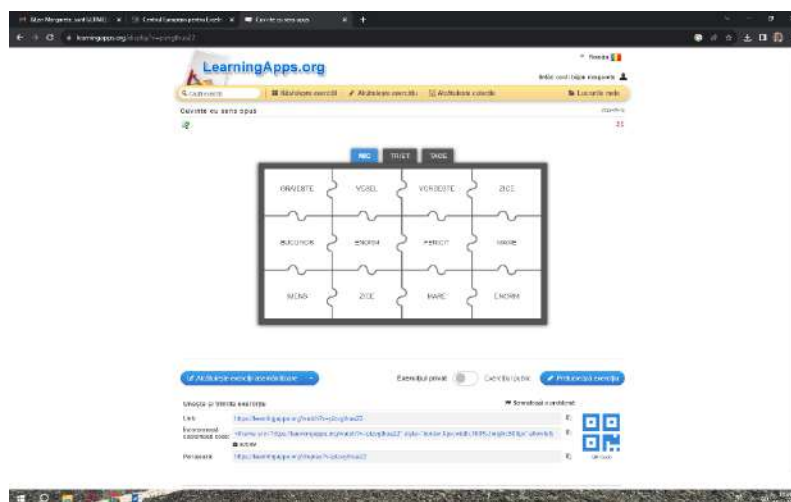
LearningApps.org

Cuvinte cu sens opus

RÂD TRIST TACE

| GRĂIEȘTE | VESEL | VORBEȘTE | ZICE |
|---|---|---|---|
| BUCUROS | ENORM | FERICIT | MARE |
| MENS | ZICE | MARE | ENORM |

Exercițiul privat

Creează o exercițiu

Link

Permanent